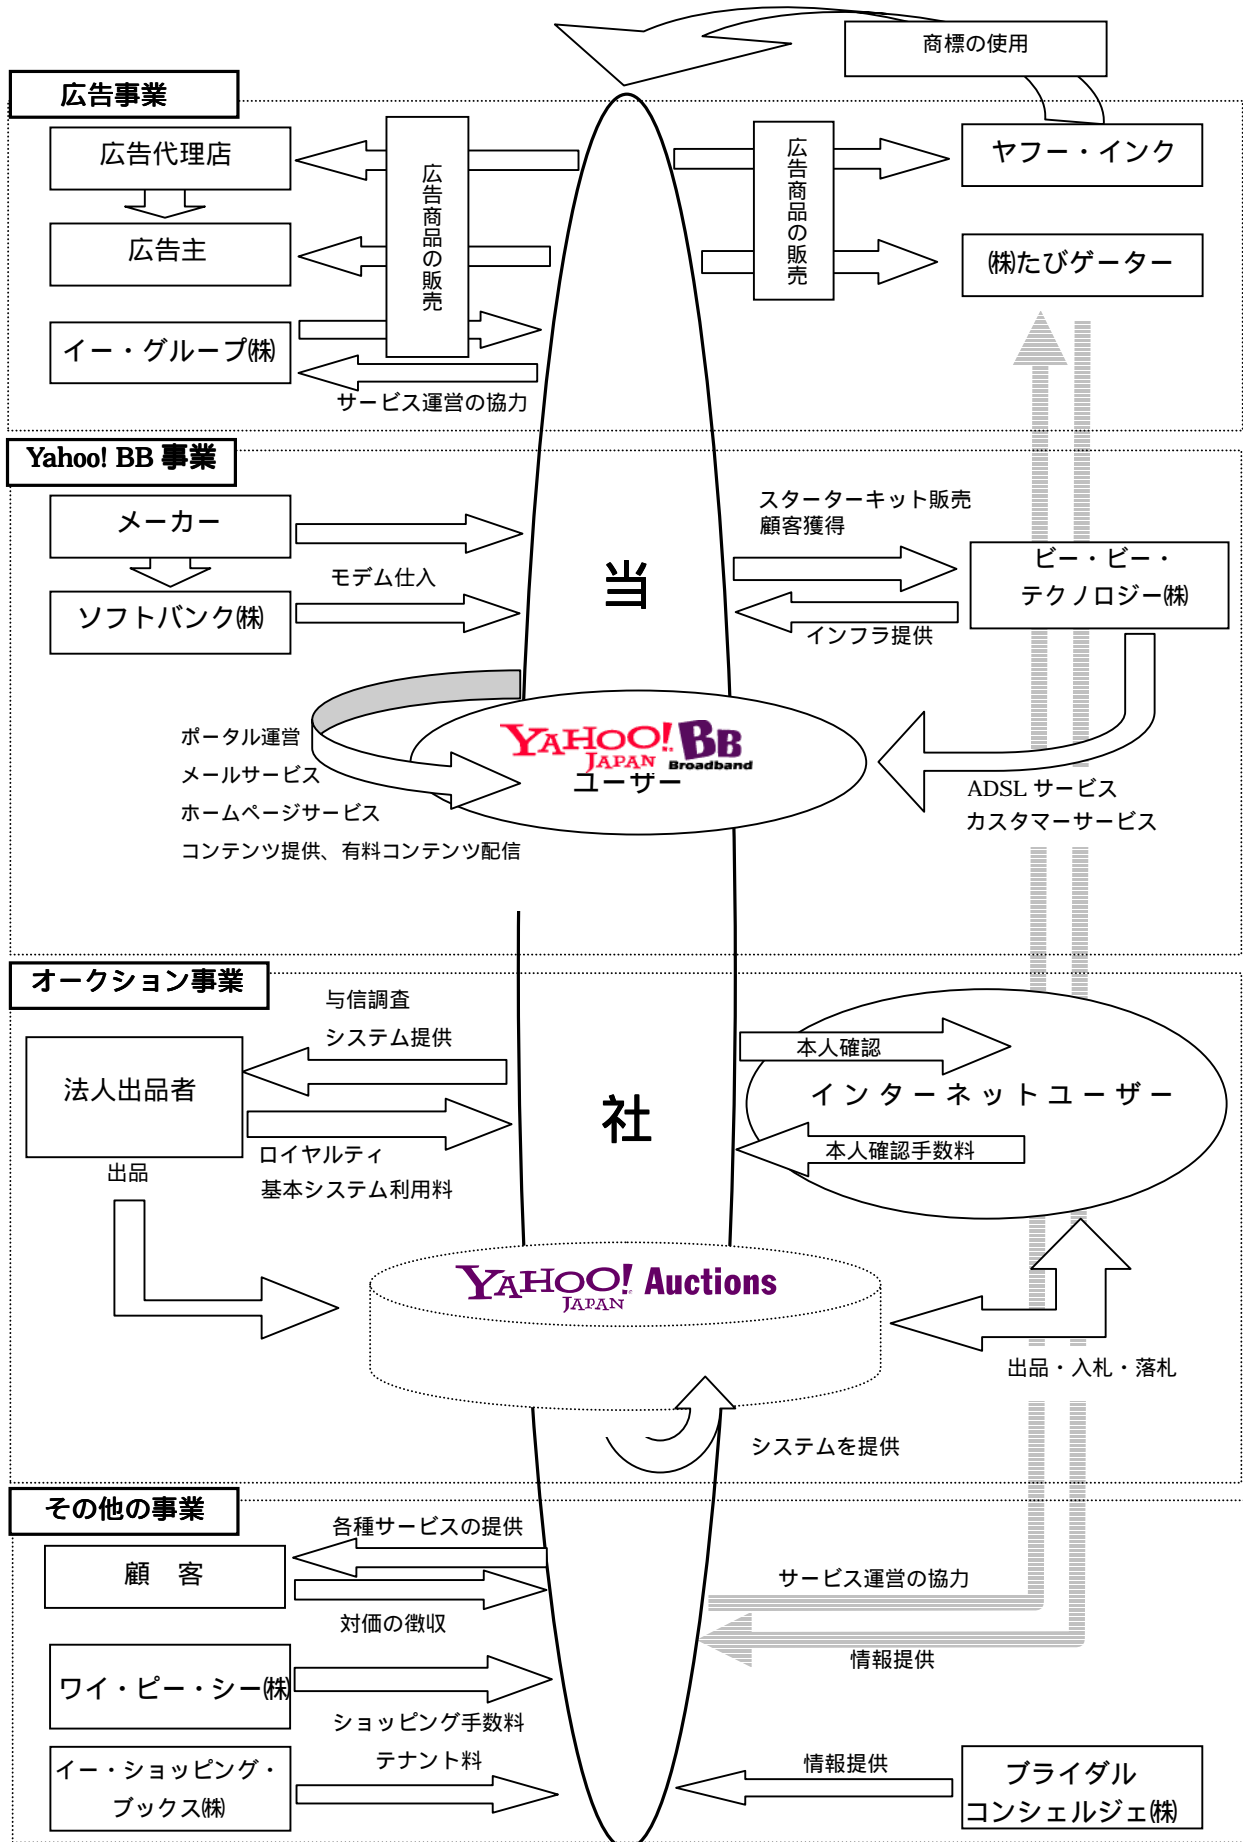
商標の使用

広告事業

広告代理店

広告主

イー・グループ㈱

広告商品の販売

サービス運営の協力

広告商品の販売

ヤフー・インク

㈱たびゲーター

Yahoo! BB 事業

メーカー

ソフトバンク㈱

モデム仕入

当

スターターキット販売
顧客獲得

ビー・ビー・テクノロジー㈱

インフラ提供

ポータル運営
メールサービス
ホームページサービス
コンテンツ提供、有料コンテンツ配信

YAHOO! JAPAN BB Broadband
ユーザー

ADSL サービス
カスタマーサービス

オークション事業

与信調査
システム提供

法人出品者

ロイヤルティ
基本システム利用料

出品

社

本人確認

インターネットユーザー

本人確認手数料

YAHOO! JAPAN Auctions

出品・入札・落札

システムを提供

その他の事業

各種サービスの提供

顧　客

対価の徴収

サービス運営の協力

情報提供

ワイ・ピー・シー㈱

ショッピング手数料
テナント料

イー・ショッピング・ブックス㈱

情報提供

ブライダルコンシェルジェ㈱